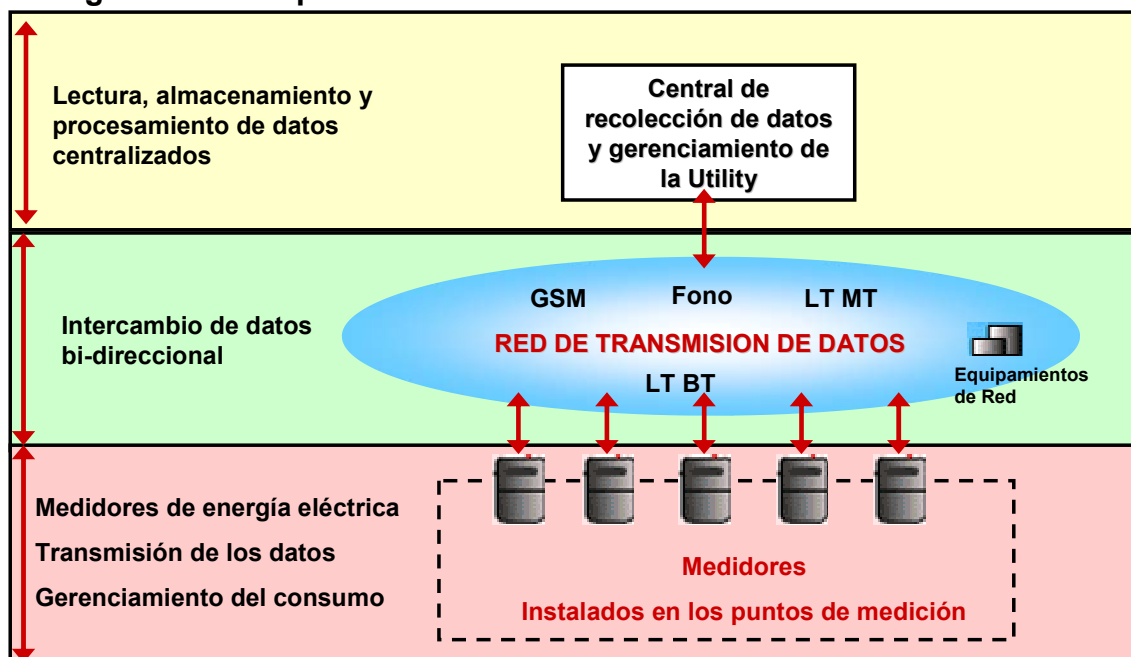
Lectura, almacenamiento y procesamiento de datos centralizados

Central de recolección de datos y gerenciamiento de la Utility

Intercambio de datos bi-direccional

GSM

Fono

LT MT

RED DE TRANSMISION DE DATOS

LT BT

Equipamientos de Red

Medidores de energía eléctrica

Transmisión de los datos

Gerenciamiento del consumo

Medidores

Instalados en los puntos de medición